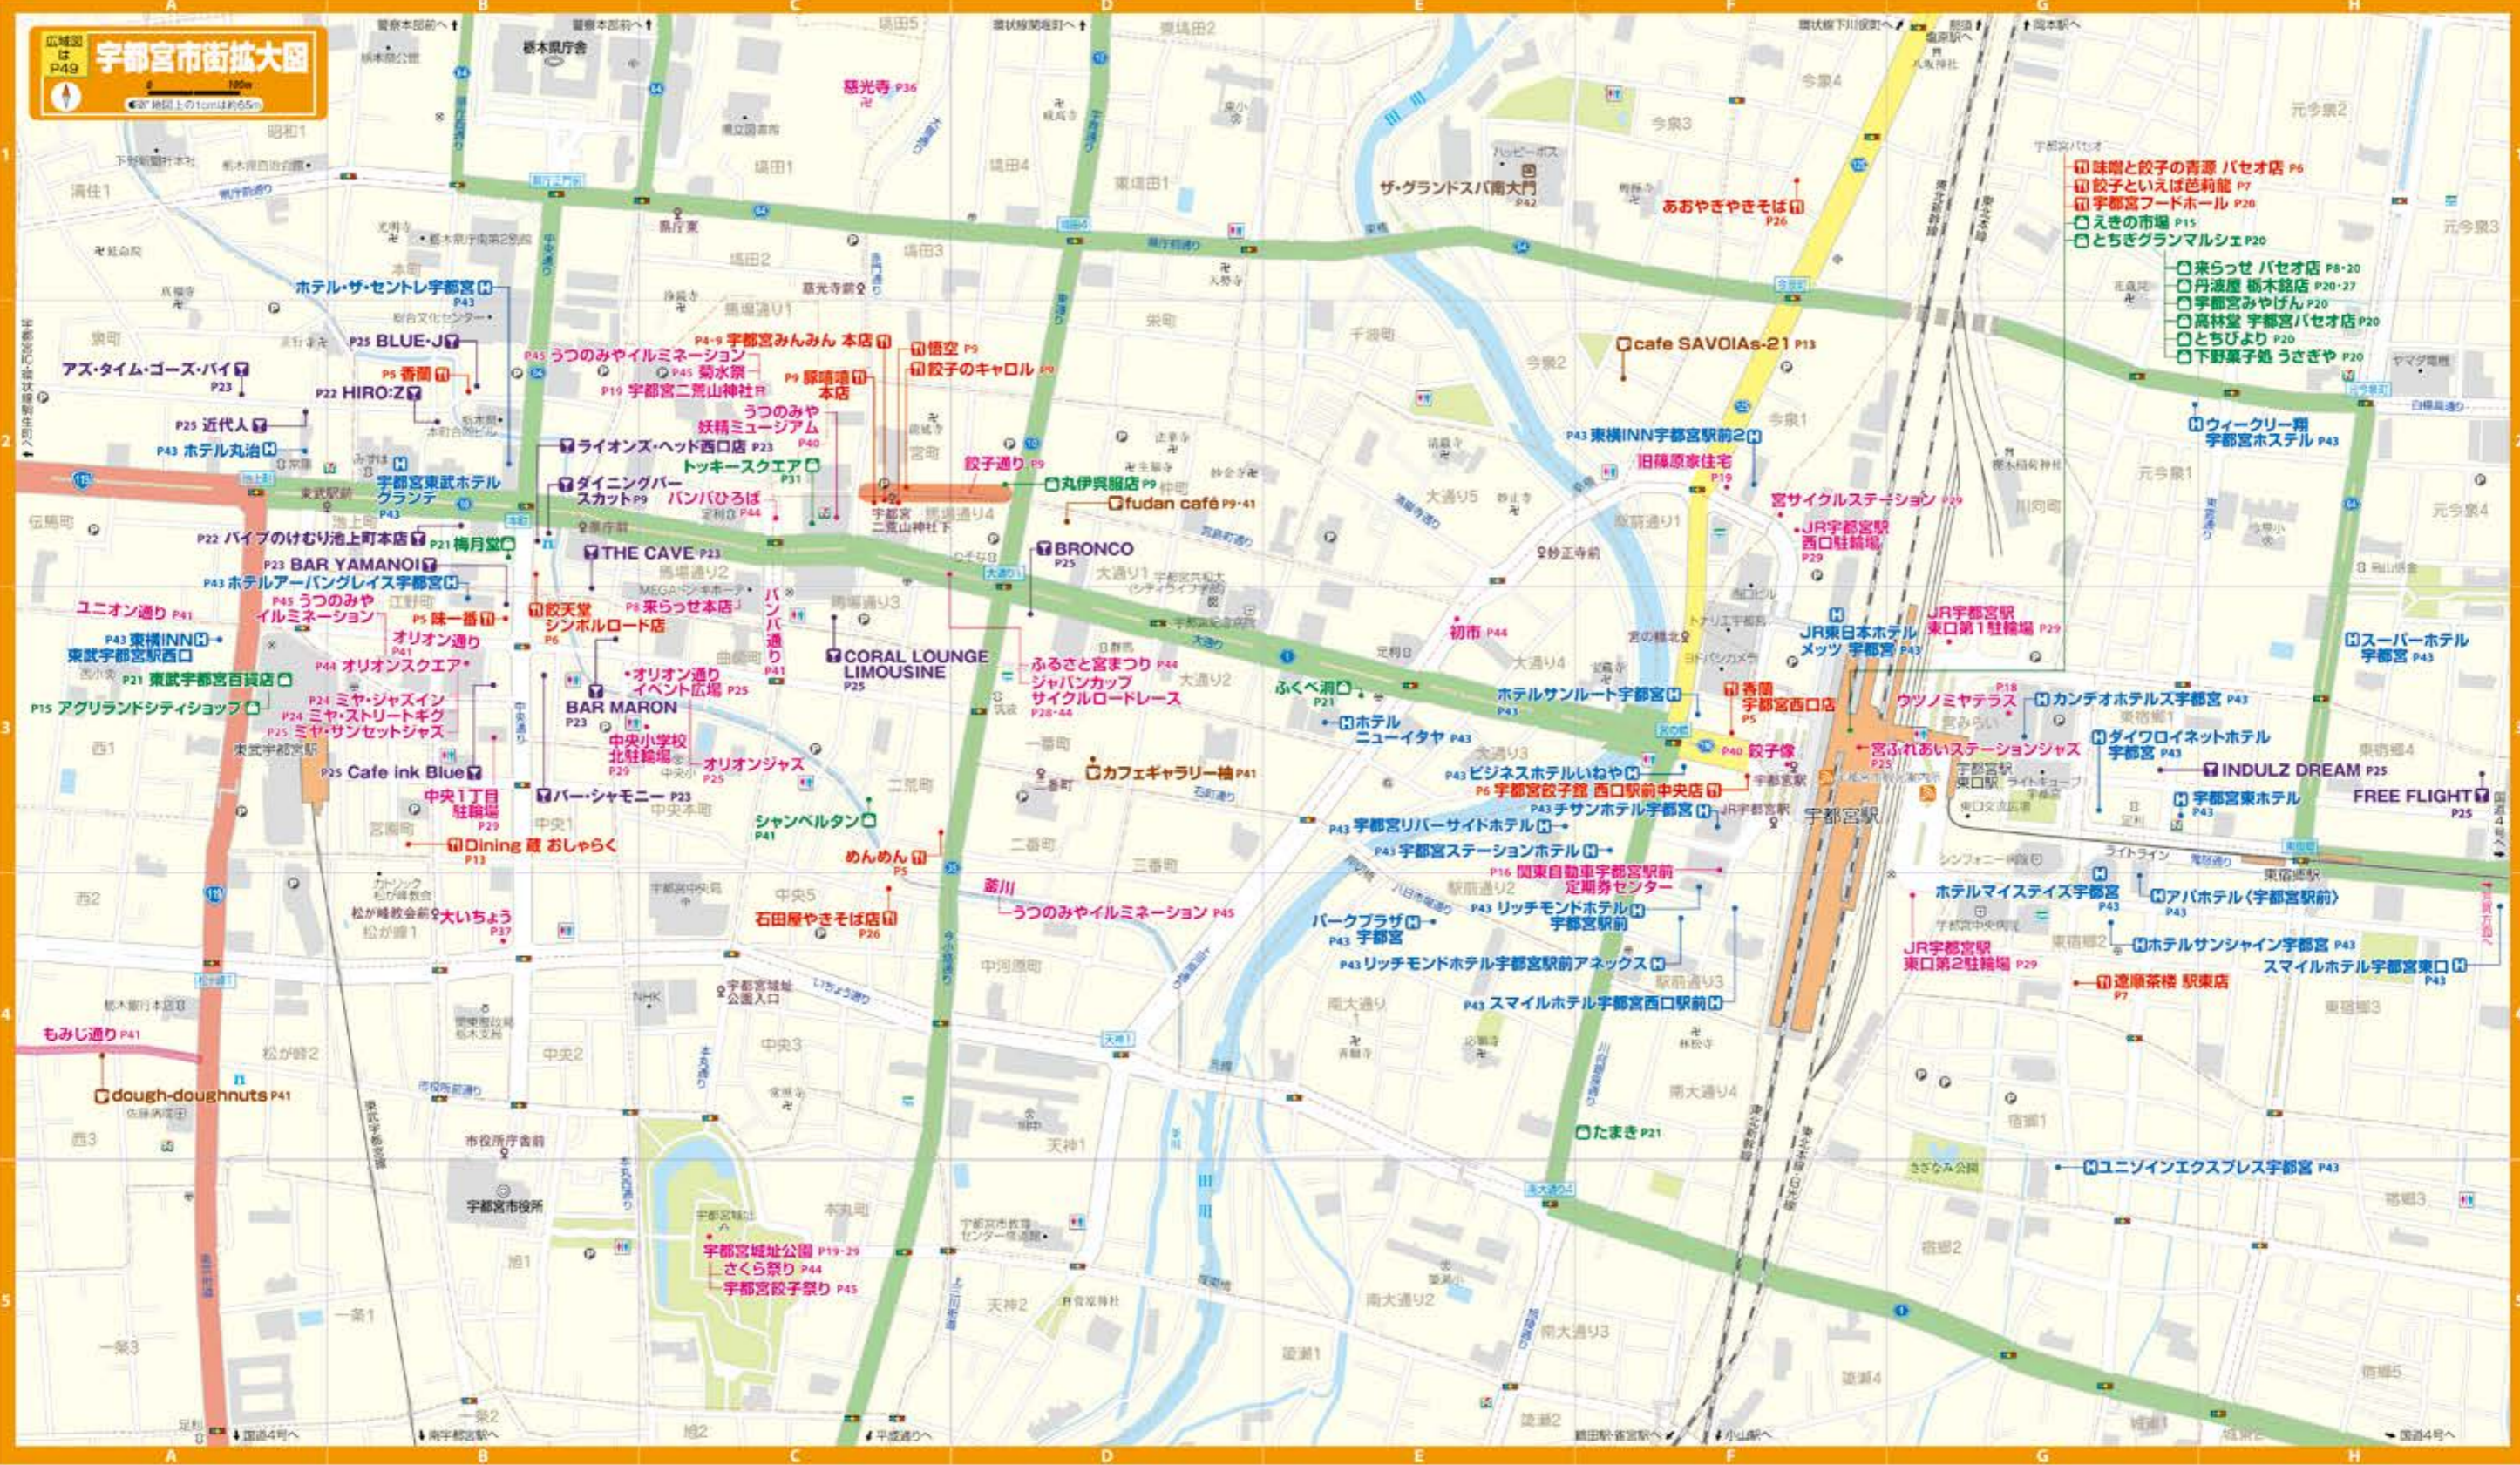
広域図はP49
宇都宮市街拡大図
0 100m
地図上の1cmは約65m

A B C D E F G H
1 2 3 4 5

慈光寺 P36
ザ・グランドスパ南大門 P42
あおやぎやきそば P26
味噌と餃子の青源 パセオ店 P6
餃子といえば芭莉龍 P7
宇都宮フードホール P20
えきの市場 P15
とちぎグランマルシェ P20
来らっせ パセオ店 P8・20
丹波屋 栃木銘店 P20・27
宇都宮みやげん P20
高林堂 宇都宮パセオ店 P20
とちぴより P20
下野菓子処 うさぎや P20
ホテル・ザ・セントレ宇都宮 P43
P25 BLUE-J
アズ・タイム・ゴーズ・バイ P23
P5 香蘭
P22 HIRO:Z
P25 近代人
P43 ホテル丸治
宇都宮東武ホテルグランデ P43
P22 パイプのけむり池上町本店
P21 梅月堂
P23 BAR YAMANOI
P43 ホテルアーバングレイス宇都宮
ユニオン通り P41
P45 うつのみやイルミネーション
P5 味一番
オリオン通り P41
P43 東横INN 東武宇都宮駅西口
P44 オリオンスクエア
P21 東武宇都宮百貨店
P15 アグリランドシティショップ
P24 ミヤ・ジャズイン
P24 ミヤ・ストリートギグ
P25 ミヤ・サンセットジャズ
P25 Cafe ink Blue
中央1丁目駐輪場 P29
Dining 蔵 おしゃらく P13
大いちょう P37
もみじ通り P41
dough-doughnuts P41
P4・9 宇都宮みんみん 本店
P45 うつのみやイルミネーション
P45 菊水祭
P19 宇都宮二荒山神社
うつのみや妖精ミュージアム P40
ライオンズ・ヘッド西口店 P23
ダイニングバー スカット P9
トッキースクエア P31
バンバひろば P44
THE CAVE P23
餃天堂 シンボルロード店 P6
P8 来らっせ本店
バンバ通り P41
オリオン通り イベント広場 P25
BAR MARON P23
中央小学校北駐輪場 P29
オリオンジャズ P25
バー・シャモニー P23
悟空 P9
餃子のキャロル P9
P9 豚嘻嘻 本店
餃子通り P9
丸伊呉服店 P9
fudan café P9・41
BRONCO P25
CORAL LOUNGE LIMOUSINE P25
ふるさと宮まつり P44
ジャパンカップサイクルロードレース P28・44
カフェギャラリー柚 P41
シャンベルタン P41
めんめん P5
釜川
うつのみやイルミネーション P45
石田屋やきそば店 P26
宇都宮城址公園 P19・29
さくら祭り P44
宇都宮餃子祭り P45
宇都宮市役所
cafe SAVOIAs-21 P13
P43 東横INN宇都宮駅前2
旧篠原家住宅 P19
宮サイクルステーション P29
JR宇都宮駅西口駐輪場 P29
初市 P44
ふくべ洞 P21
ホテルサンルート宇都宮 P43
ホテルニューイタヤ P43
P43 ビジネスホテルいねや
P6 宇都宮餃子館 西口駅前中央店
P43 チサンホテル宇都宮
P43 宇都宮リバーサイドホテル
P43 宇都宮ステーションホテル
P16 関東自動車宇都宮駅前定期券センター
P43 リッチモンドホテル宇都宮駅前
パークプラザ宇都宮 P43
P43 リッチモンドホテル宇都宮駅前アネックス
P43 スマイルホテル宇都宮西口駅前
たまき P21
香蘭 宇都宮西口店 P5
P40 餃子像
JR東日本ホテルメッツ 宇都宮 P43
JR宇都宮駅東口第1駐輪場 P29
ウツノミヤテラス P18
カンデオホテルズ宇都宮 P43
宮ふれあいステーションジャズ P25
ダイワロイネットホテル宇都宮 P43
INDULZ DREAM P25
宇都宮東ホテル P43
FREE FLIGHT P25
ウィークリー翔 宇都宮ホステル P43
スーパーホテル宇都宮 P43
ホテルマイステイズ宇都宮 P43
アパホテル〈宇都宮駅前〉 P43
ホテルサンシャイン宇都宮 P43
スマイルホテル宇都宮東口 P43
JR宇都宮駅東口第2駐輪場 P29
遼願茶楼 駅東店 P7
ユニゾインエクスプレス宇都宮 P43
宇都宮駅